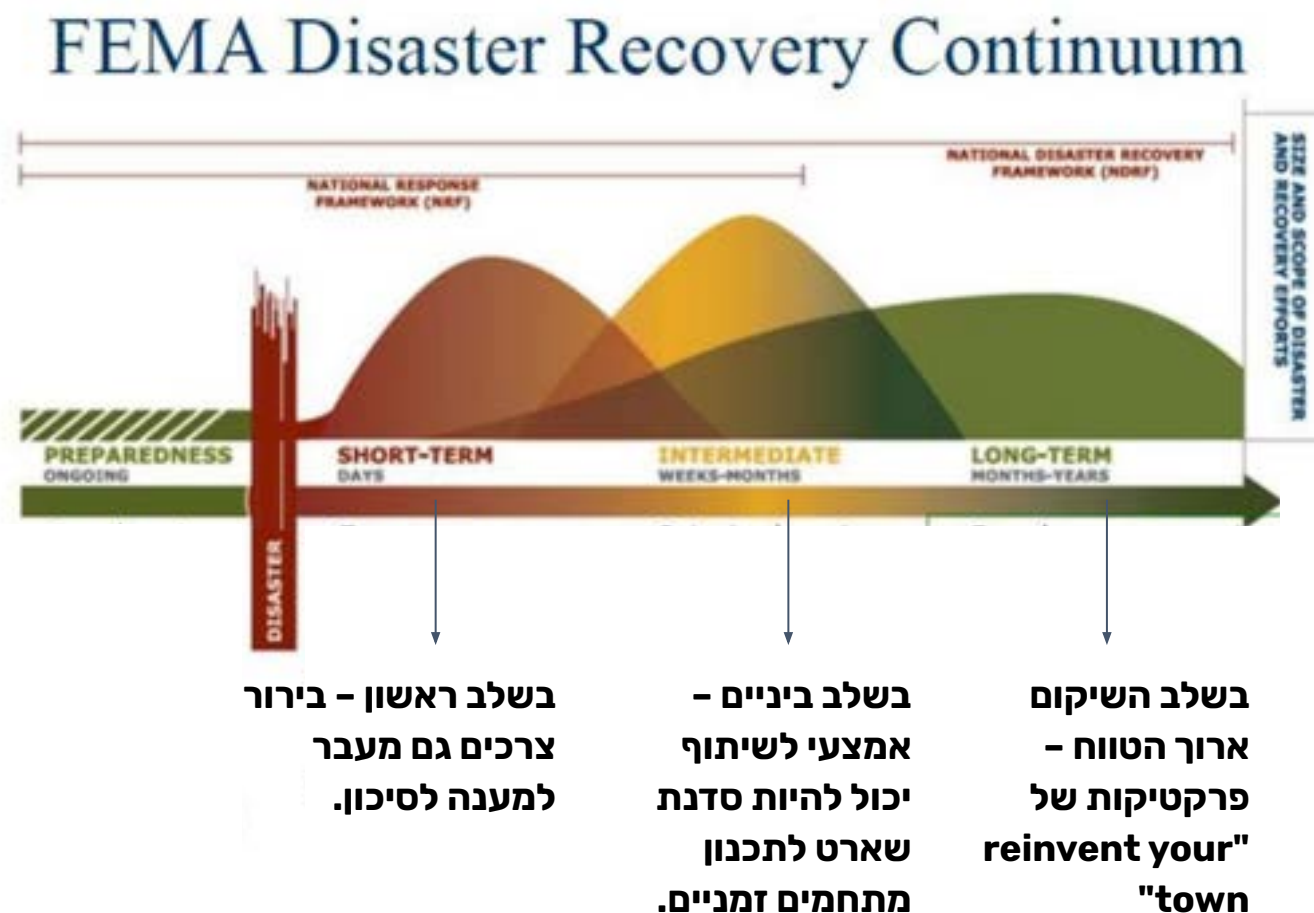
FEMA Disaster Recovery Continuum

NATIONAL RESPONSE FRAMEWORK (NRF)

NATIONAL DISASTER RECOVERY FRAMEWORK (NDRF)

SIZE AND SCOPE OF DISASTER AND RECOVERY EFFORTS

PREPAREDNESS
ONGOING

DISASTER

SHORT-TERM
DAYS

INTERMEDIATE
WEEKS-MONTHS

LONG-TERM
MONTHS-YEARS

בשלב ראשון – בירור צרכים גם מעבר למענה לסיכון.

בשלב ביניים – אמצעי לשיתוף יכול להיות סדנת שארט לתכנון מתחמים זמניים.

בשלב השיקום ארוך הטווח – פרקטיקות של "reinvent your town"